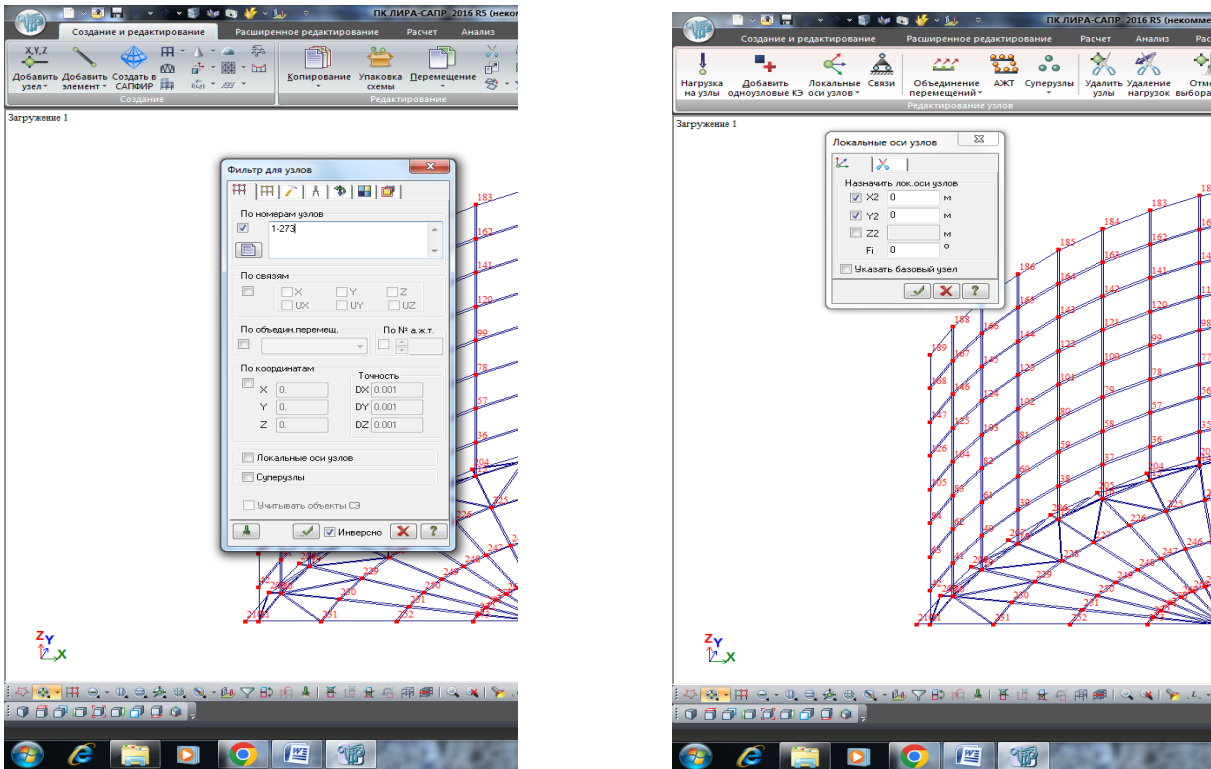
ПК ЛИРА-САПР 2016 R5 (неком

Создание и редактирование | Расширенное редактирование | Расчет | Анализ

Добавить узел | Добавить элемент | Создать в САПФИР | Копирование | Упаковка схемы | Перемещение

Создание | Редактирование

Загружение 1

Фильтр для узлов

По номерам узлов

1-273

По связям

X | Y | Z
UX | UY | UZ

По объедин.перемещ. | По № а.ж.т.

По координатам | Точность

X 0. | DX 0.001
Y 0. | DY 0.001
Z 0. | DZ 0.001

Локальные оси узлов

Суперузлы

Учитывать объекты СЭ

Инверсно

183, 162, 141, 120, 99, 78, 57, 36, 204, 225, 226, 247, 246, 229, 230, 249, 248, 251, 252, 231, 250

Z Y X

ПК ЛИРА-САПР 2016 R5 (некомме

Создание и редактирование | Расширенное редактирование | Расчет | Анализ | Расч

Нагрузка на узлы | Добавить одноузловые КЭ | Локальные оси узлов | Связи | Объединение перемещений | АЖТ | Суперузлы | Удалить узлы | Удаление нагрузок | Отм выбора

Редактирование узлов

Загружение 1

Локальные оси узлов

Назначить лок.оси узлов

X2 0 м
Y2 0 м
Z2 м
Fi 0 °

Указать базовый узел

188, 189, 187, 186, 185, 184, 183, 168, 167, 166, 165, 164, 163, 162, 147, 146, 145, 144, 143, 142, 141, 126, 125, 124, 123, 122, 121, 120, 105, 104, 103, 102, 101, 100, 99, 84, 83, 82, 81, 80, 79, 78, 63, 62, 61, 60, 59, 58, 57, 42, 41, 40, 39, 38, 37, 36, 205, 204, 206, 225, 226, 227, 228, 229, 230, 246, 247, 248, 249, 250, 251, 252, 231, 210, 211, 21

Z Y X